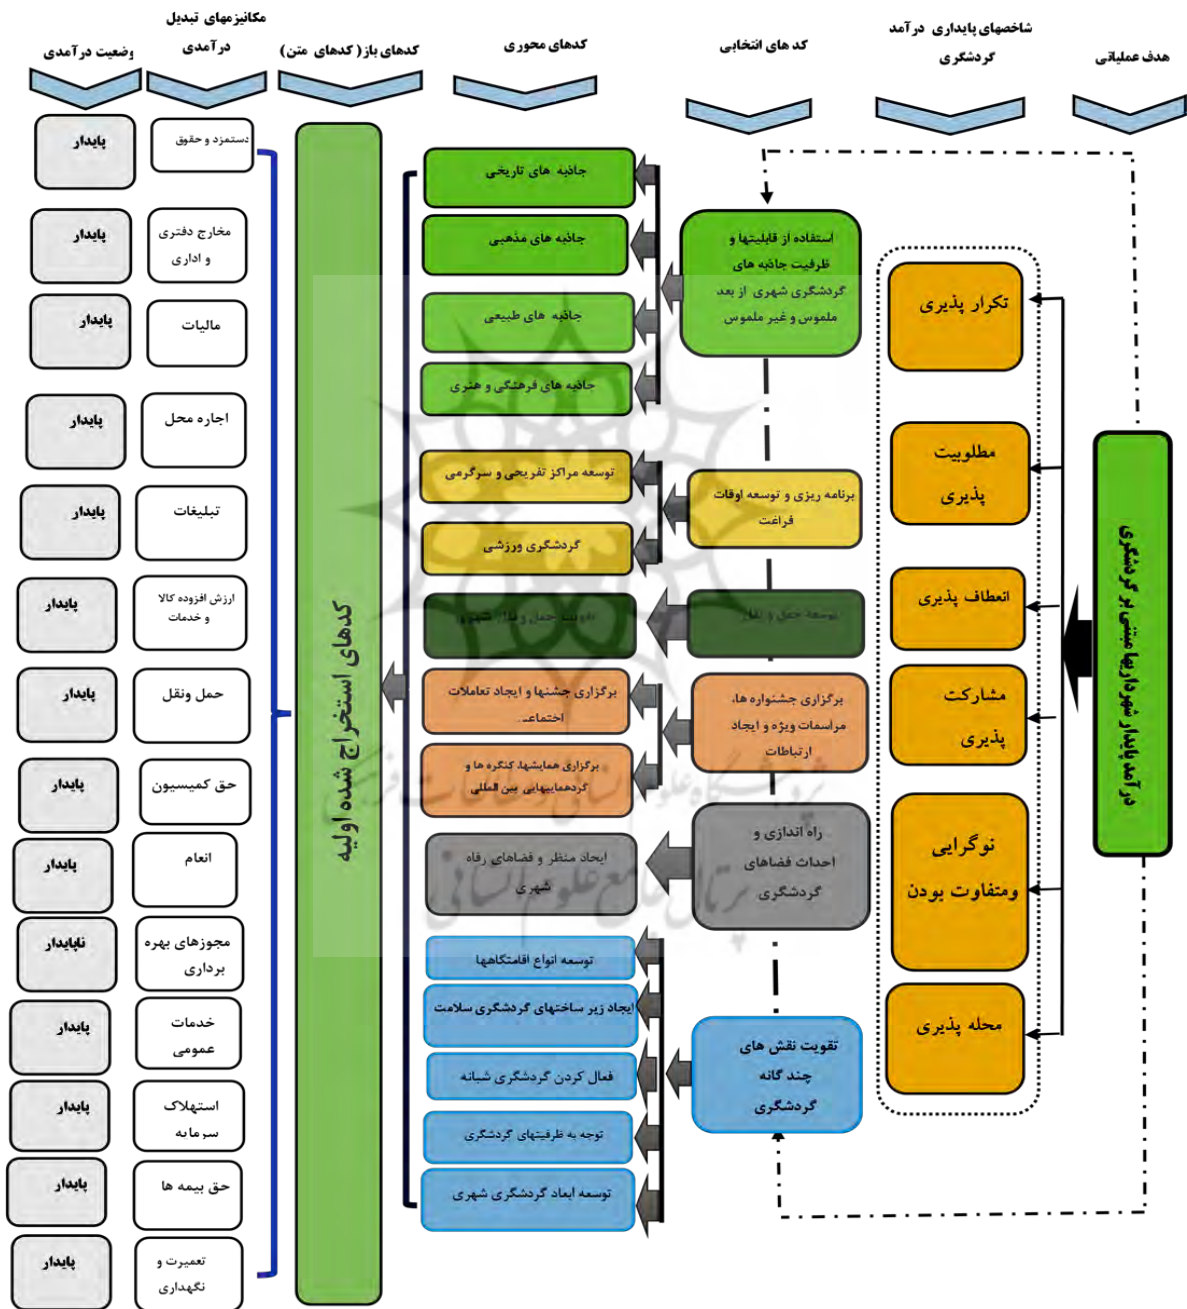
هدف عملیاتی

شاخصهای پایداری درآمد گردشگری

کد های انتخابی

کدهای محوری

کدهای باز ( کدهای متن)

مکانیزمهای تبدیل درآمدی

وضعیت درآمدی

درآمد پایدار شهرداریها مبتنی بر گردشگری

تکرار پذیری

مطلوبیت پذیری

انعطاف پذیری

مشارکت پذیری

نوگرایی ومتفاوت بودن

محله پذیری

استفاده از قابلیتها و ظرفیت جاذبه های گردشگری شهری از بعد ملموس و غیر ملموس

برنامه ریزی و توسعه اوقات فراغت

توسعه حمل و نقل

برگزاری جشنواره ها، مراسمات ویژه و ایجاد ارتباطات

راه اندازی و احداث فضاهای گردشگری

تقویت نقش های چند گانه گردشگری

جاذبه های تاریخی

جاذبه های مذهبی

جاذبه های طبیعی

جاذبه های فرهنگی و هنری

توسعه مراکز تفریحی و سرگرمی

گردشگری ورزشی

توسعه حمل و نقل شهری

برگزاری جشنها و ایجاد تعاملات اجتماعی

برگزاری همایشها، کنگره ها و گردهماییهای بین المللی

ایجاد منظر و فضاهای رفاه شهری

توسعه انواع اقامتگاهها

ایجاد زیر ساختهای گردشگری سلامت

فعال کردن گردشگری شبانه

توجه به ظرفیتهای گردشگری

توسعه ابعاد گردشگری شهری

کدهای استخراج شده اولیه

دستمزد و حقوق

مخارج دفتری و اداری

مالیات

اجاره محل

تبلیغات

ارزش افزوده کالا و خدمات

حمل ونقل

حق کمیسیون

انعام

مجوزهای بهره برداری

خدمات عمومی

استهلاک سرمایه

حق بیمه ها

تعمیرت و نگهداری

پایدار

پایدار

پایدار

پایدار

پایدار

پایدار

پایدار

پایدار

پایدار

ناپایدار

پایدار

پایدار

پایدار

پایدار